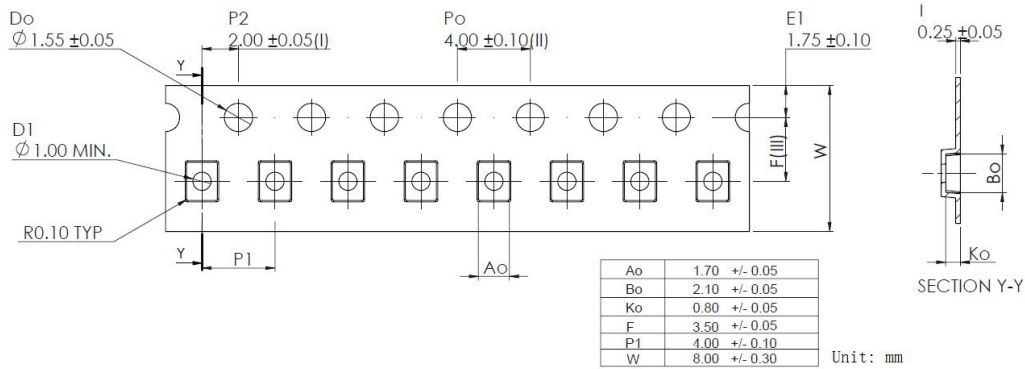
Do
$\emptyset$1.55 ±0.05

P2
2.00 ±0.05(I)

Po
4.00 ±0.10(II)

E1
1.75 ±0.10

I
0.25 ±0.05

Y

D1
$\emptyset$1.00 MIN.

F(III)

W

Bo

R0.10 TYP

Y

P1

Ao

Ko

SECTION Y-Y

| Ao | 1.70 +/- 0.05 |
|---|---|
| Bo | 2.10 +/- 0.05 |
| Ko | 0.80 +/- 0.05 |
| F | 3.50 +/- 0.05 |
| P1 | 4.00 +/- 0.10 |
| W | 8.00 +/- 0.30 |

Unit: mm